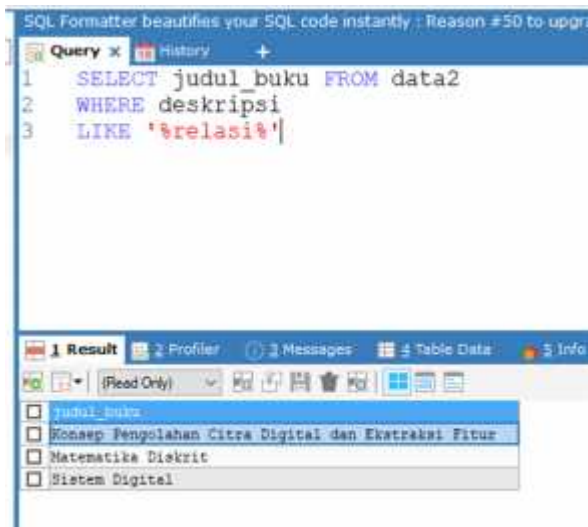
SQL Formatter beautifies your SQL code instantly : Reason #50 to upgr

Query × History +

1 SELECT judul_buku FROM data2
2 WHERE deskripsi
3 LIKE '%relasi%'

1 Result 2 Profiler 3 Messages 4 Table Data 5 Info

(Read Only)

| judul_buku |
|---|
| Konsep Pengolahan Citra Digital dan Ekstraksi Fitur |
| Matematika Diskrit |
| Sistem Digital |